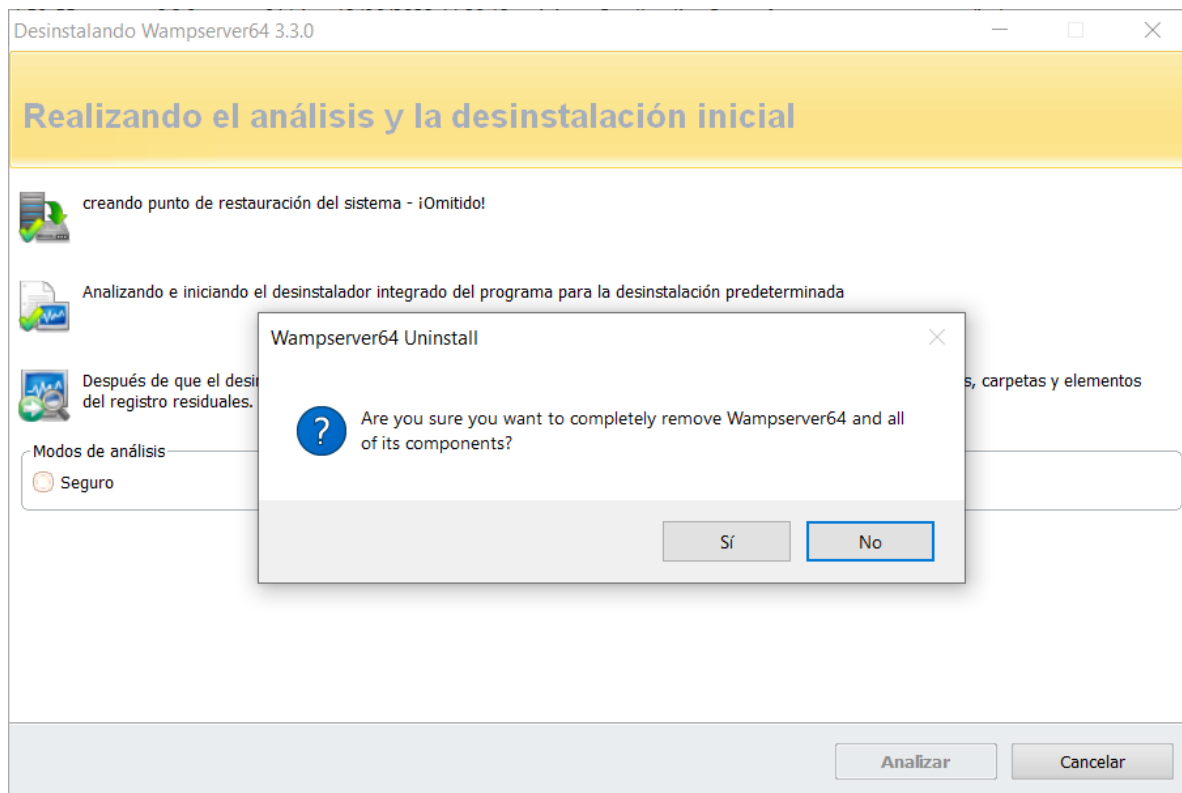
Desinstalando Wampserver64 3.3.0

Realizando el análisis y la desinstalación inicial

creando punto de restauración del sistema - ¡Omitido!

Analizando e iniciando el desinstalador integrado del programa para la desinstalación predeterminada

Después de que el desin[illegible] s, carpetas y elementos del registro residuales.

Modos de análisis

Seguro

Wampserver64 Uninstall

Are you sure you want to completely remove Wampserver64 and all of its components?

Sí

No

Analizar

Cancelar